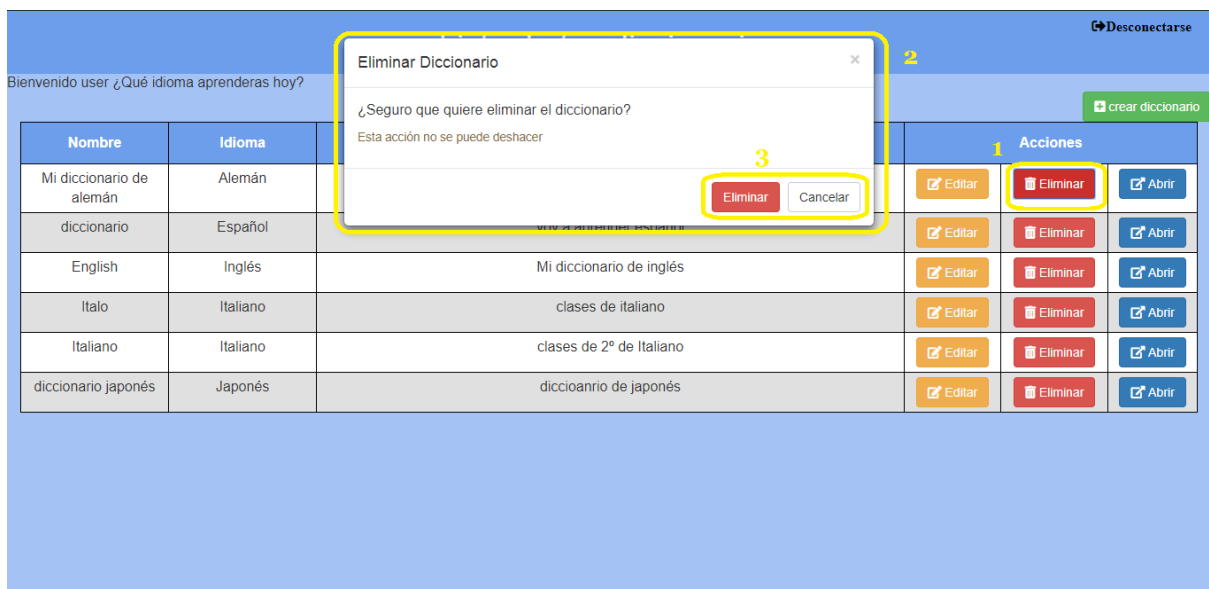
Desconectarse

Eliminar Diccionario ×

¿Seguro que quiere eliminar el diccionario?

Esta acción no se puede deshacer

3

Eliminar Cancelar

2

Bienvenido user ¿Qué idioma aprenderas hoy?

crear diccionario

1

| Nombre | Idioma | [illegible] | Acciones | | |
|---|---|---|---|---|---|
| Mi diccionario de alemán | Alemán | | Editar | Eliminar | Abrir |
| diccionario | Español | voy a aprender español | Editar | Eliminar | Abrir |
| English | Inglés | Mi diccionario de inglés | Editar | Eliminar | Abrir |
| Italo | Italiano | clases de italiano | Editar | Eliminar | Abrir |
| Italiano | Italiano | clases de 2º de Italiano | Editar | Eliminar | Abrir |
| diccionario japonés | Japonés | diccioanrio de japonés | Editar | Eliminar | Abrir |